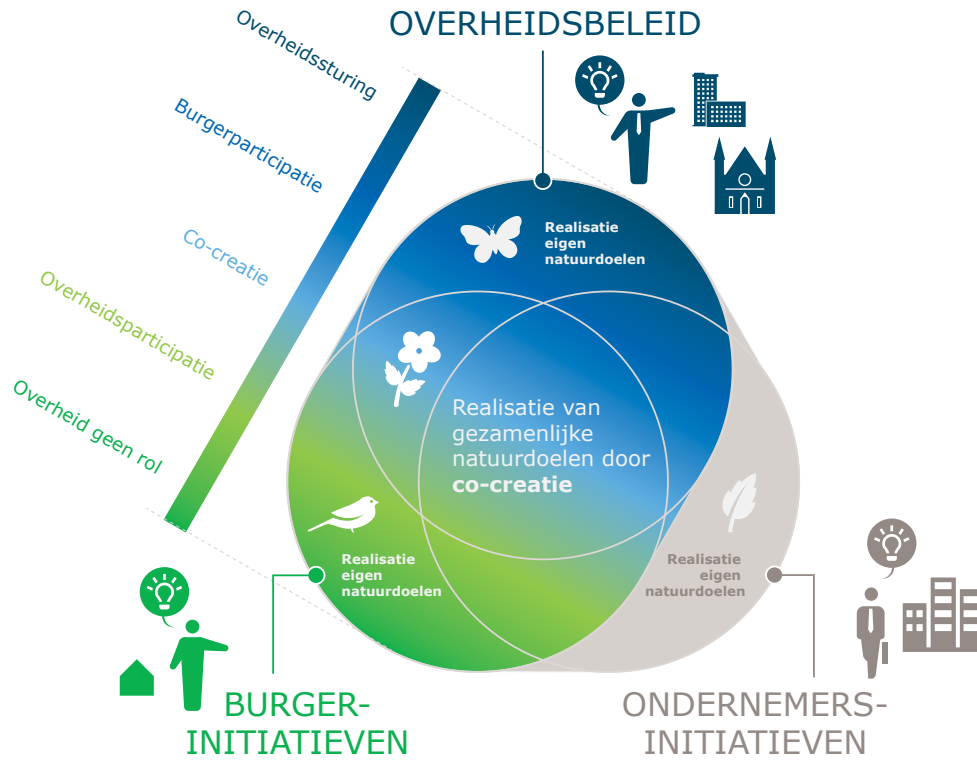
OVERHEIDSBELEID

Overheidssturing

Burgerparticipatie

Co-creatie

Overheidsparticipatie

Overheid geen rol

Realisatie eigen natuurdoelen

Realisatie van gezamenlijke natuurdoelen door **co-creatie**

Realisatie eigen natuurdoelen

Realisatie eigen natuurdoelen

BURGER-INITIATIEVEN

ONDERNEMERS-INITIATIEVEN